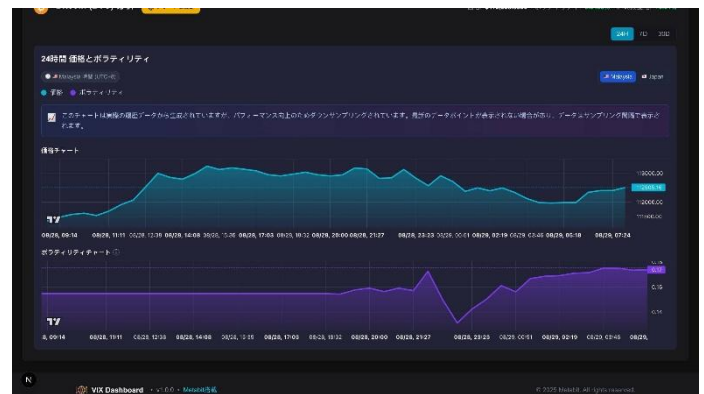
24H 7D 30D

24時間 価格とボラティリティ

Malaysia 時間 (UTC+8)

Malaysia Japan

価格 ボラティリティ

このチャートは実際の価格データから生成されていますが、パフォーマンス向上のためダウンサンプリングされています。 一部のデータポイントが表示されない場合があり、データサンプリング間隔で表示されます。

価格チャート

113000.00

112000.00

111000.00

08/28, 09:14 08/28, 11:11 08/28, 12:38 08/28, 14:08 08/28, 15:36 08/28, 17:03 08/28, 18:32 08/28, 20:00 08/28, 21:27 08/28, 23:23 08/29, 00:51 08/29, 02:19 08/29, 03:46 08/29, 05:18 08/29, 07:24

ボラティリティチャート

0.15

0.14

8, 09:14 08/28, 11:11 08/28, 12:38 08/28, 14:08 08/28, 15:36 08/28, 17:03 08/28, 18:32 08/28, 20:00 08/28, 21:27 08/28, 23:23 08/29, 00:51 08/29, 02:19 08/29, 03:46 08/29,

N

VIX Dashboard • v1.0.0 • MetaBit市場

© 2025 MetaBit. All rights reserved.